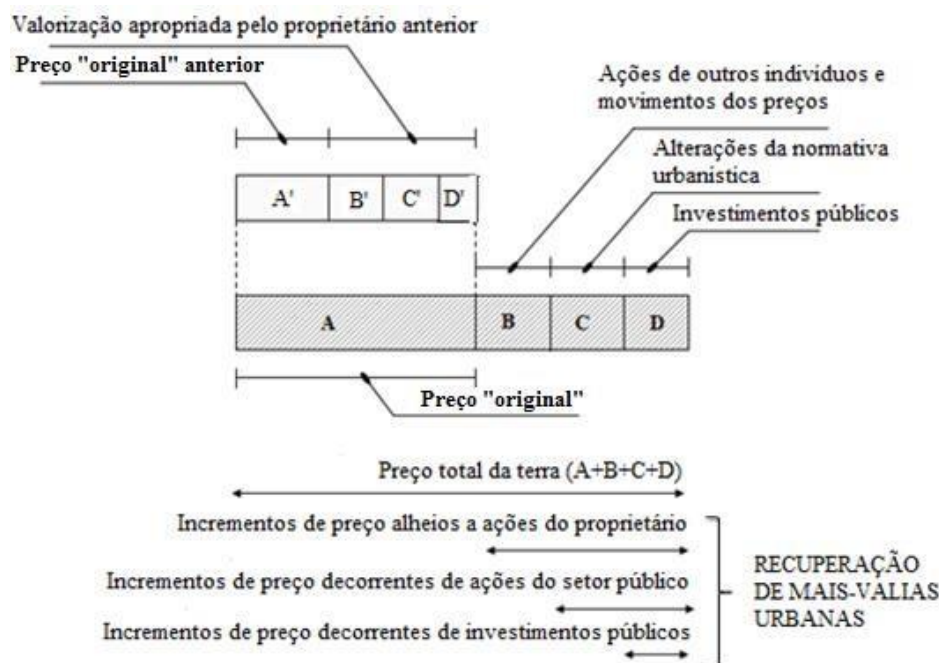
Valorização apropriada pelo proprietário anterior

Preço "original" anterior

Ações de outros indivíduos e movimentos dos preços

Alterações da normativa urbanística

Investimentos públicos

A'

B'

C'

D'

A

B

C

D

Preço "original"

Preço total da terra (A+B+C+D)

Incrementos de preço alheios a ações do proprietário

Incrementos de preço decorrentes de ações do setor público

Incrementos de preço decorrentes de investimentos públicos

RECUPERAÇÃO DE MAIS-VALIAS URBANAS